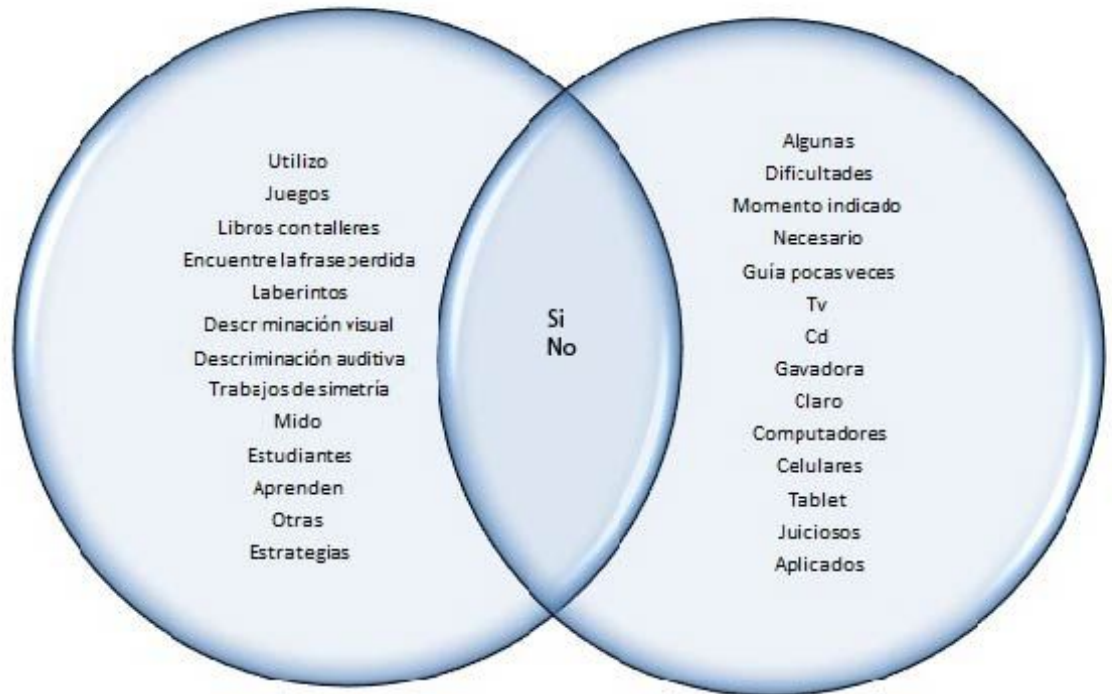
Utilizo
Juegos
Libros con talleres
Encuentre la frase perdida
Laberintos
Descriminación visual
Descriminación auditiva
Trabajos de simetría
Mido
Estudiantes
Aprenden
Otras
Estrategias

Si
No

Algunas
Dificultades
Momento indicado
Necesario
Guía pocas veces
Tv
Cd
Gavadora
Claro
Computadores
Celulares
Tablet
Juiciosos
Aplicados